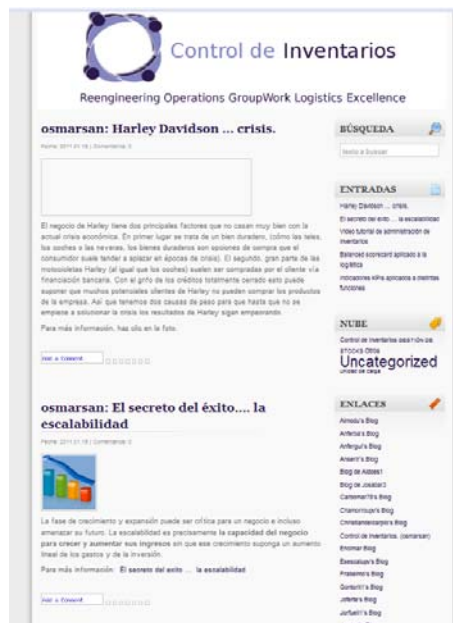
Control de Inventarios

Reengineering Operations GroupWork Logistics Excellence

osmarsan: Harley Davidson … crisis.

Fecha: 2011.01.18 | Comentarios: 0

El negocio de Harley tiene dos principales factores que no casan muy bien con la actual crisis económica. En primer lugar se trata de un bien duradero, (como las teles, los coches o las neveras, los bienes duraderos son opciones de compra que el consumidor suele tender a aplazar en épocas de crisis). El segundo, gran parte de las motocicletas Harley (al igual que los coches) suelen ser compradas por el cliente vía financiación bancaria. Con el grifo de los créditos totalmente cerrado esto puede suponer que muchos potenciales clientes de Harley no pueden comprar los productos de la empresa. Así que tenemos dos causas de peso para que hasta que no se empiece a solucionar la crisis los resultados de Harley sigan empeorando.

Para más información, has clic en la foto.

Add a Comment

osmarsan: El secreto del éxito…. la escalabilidad

Fecha: 2011.01.18 | Comentarios: 0

La fase de crecimiento y expansión puede ser crítica para un negocio e incluso amenazar su futuro. La escalabilidad es precisamente la capacidad del negocio para crecer y aumentar sus ingresos sin que ese crecimiento suponga un aumento lineal de los gastos y de la inversión.

Para más información: El secreto del éxito …. la escalabilidad

Add a Comment

BÚSQUEDA

texto a buscar

ENTRADAS

Harley Davidson … crisis.

El secreto del éxito…. la escalabilidad

Video tutorial de administración de inventarios

Balanced scorecard aplicado a la logística

Indicadores KPIs aplicados a mientras funciones

NUBE

Control de inventarios gestión de stocks Otros

Uncategorized

Unidad de carga

ENLACES

Almeda's Blog

Antena's Blog

Antergu's Blog

Arsem's Blog

Blog de Aldsesl

Blog de Joaldar3

Cantemar78's Blog

Chamorrouyo's Blog

Christiandeccarpio's Blog

Control de Inventarios. (osmarsan)

Enomar Blog

Esesolaun's Blog

Fraaaimo's Blog

Gonbarit's Blog

Jotera's Blog

Jorfuell's Blog